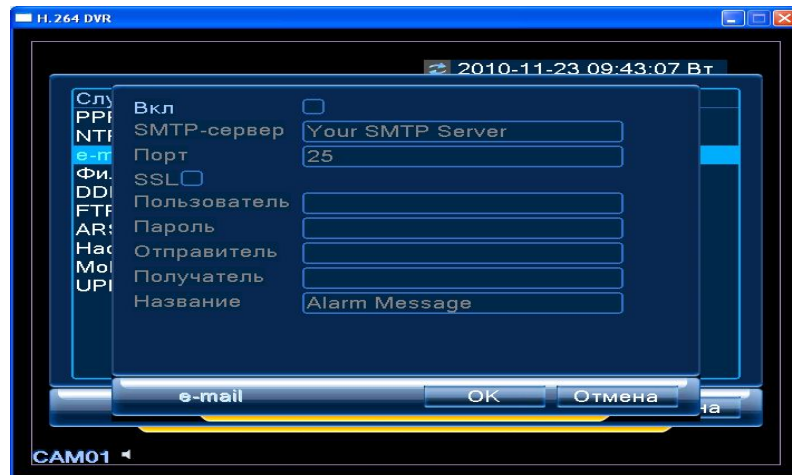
H.264 DVR

2010-11-23 09:43:07 Вт

Слу
PPI
NTI
e-m
Фи.
DDI
FTF
ARS
Нас
Mol
UPI

Вкл
SMTP-сервер Your SMTP Server
Порт 25
SSL
Пользователь
Пароль
Отправитель
Получатель
Название Alarm Message

e-mail
OK
Отмена
на

CAM01